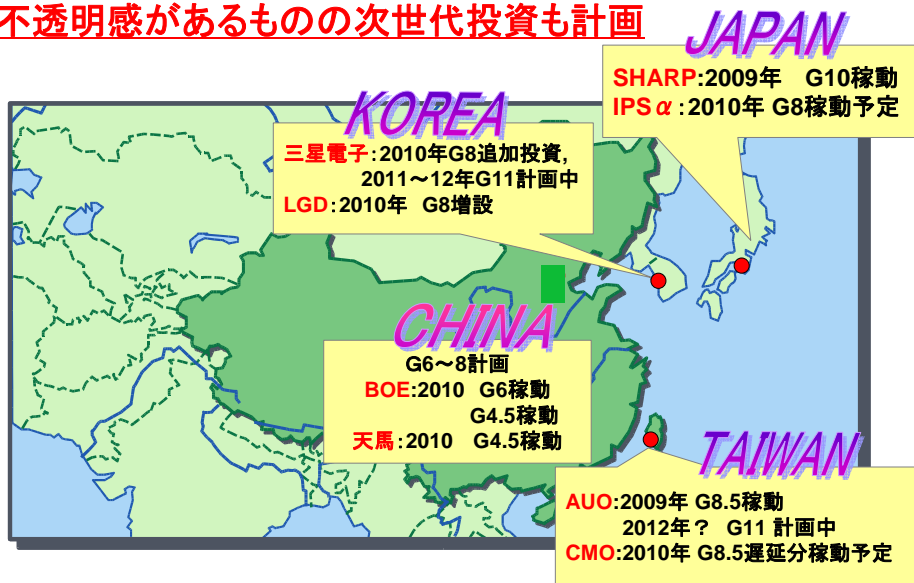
不透明感があるものの次世代投資も計画

JAPAN

SHARP:2009年　G10稼動
IPS$\alpha$:2010年 G8稼動予定

KOREA

三星電子:2010年G8追加投資,
2011～12年G11計画中
LGD:2010年　G8増設

CHINA

G6～8計画
BOE:2010　G6稼動
G4.5稼動
天馬:2010　G4.5稼動

TAIWAN

AUO:2009年 G8.5稼動
2012年？ G11 計画中
CMO:2010年 G8.5遅延分稼動予定